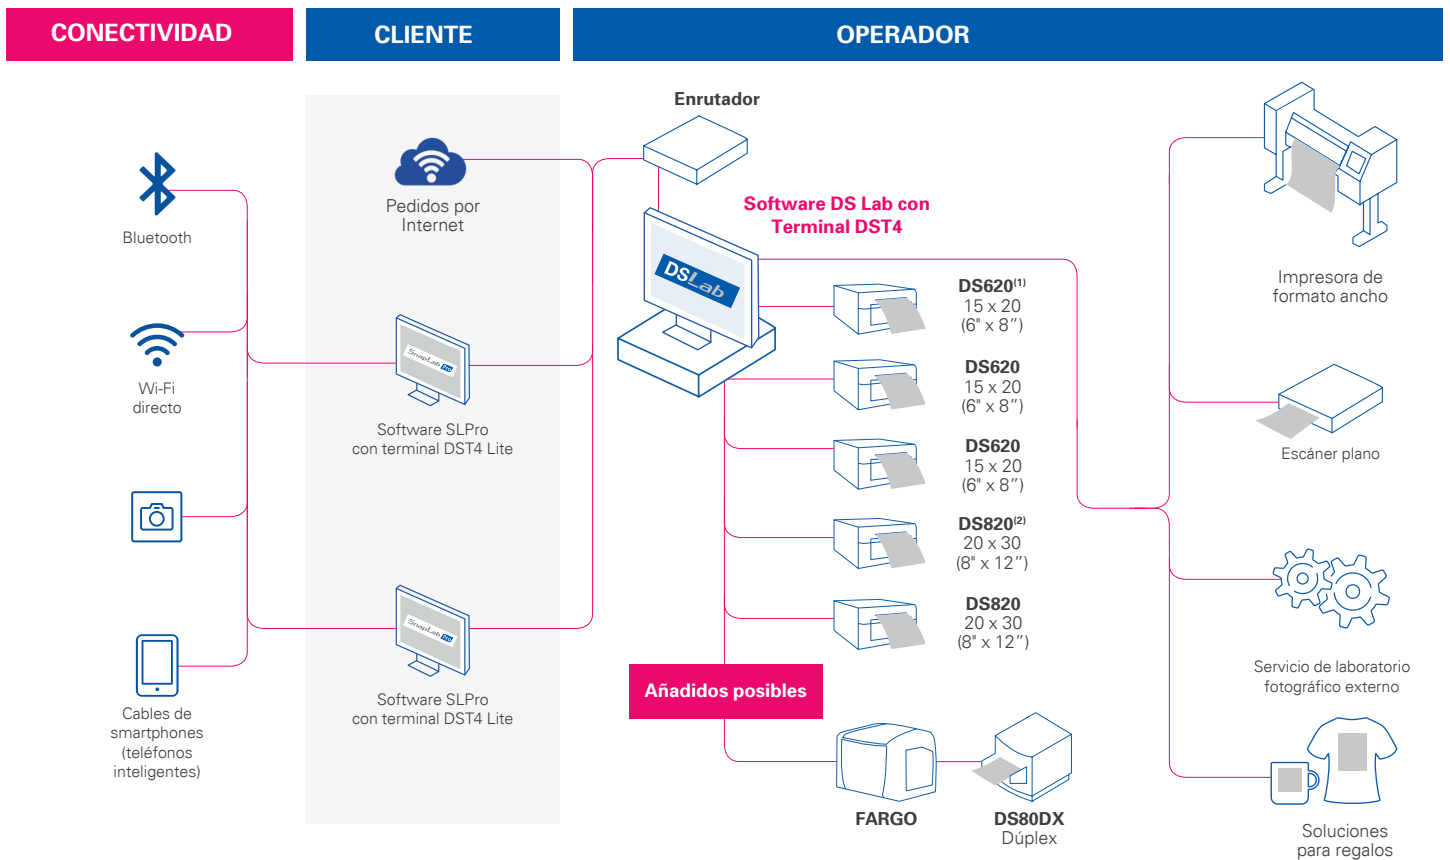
CONECTIVIDAD

CLIENTE

OPERADOR

Bluetooth

Wi-Fi directo

Cables de smartphones (teléfonos inteligentes)

Pedidos por Internet

SnapLab Pro

Software SLPro con terminal DST4 Lite

SnapLab Pro

Software SLPro con terminal DST4 Lite

Enrutador

DSLab

Software DS Lab con Terminal DST4

DS620$^{(1)}$
15 x 20
(6" x 8")

DS620
15 x 20
(6" x 8")

DS620
15 x 20
(6" x 8")

DS820$^{(2)}$
20 x 30
(8" x 12")

DS820
20 x 30
(8" x 12")

Añadidos posibles

FARGO

DS80DX
Dúplex

Impresora de formato ancho

Escáner plano

Servicio de laboratorio fotográfico externo

Soluciones para regalos